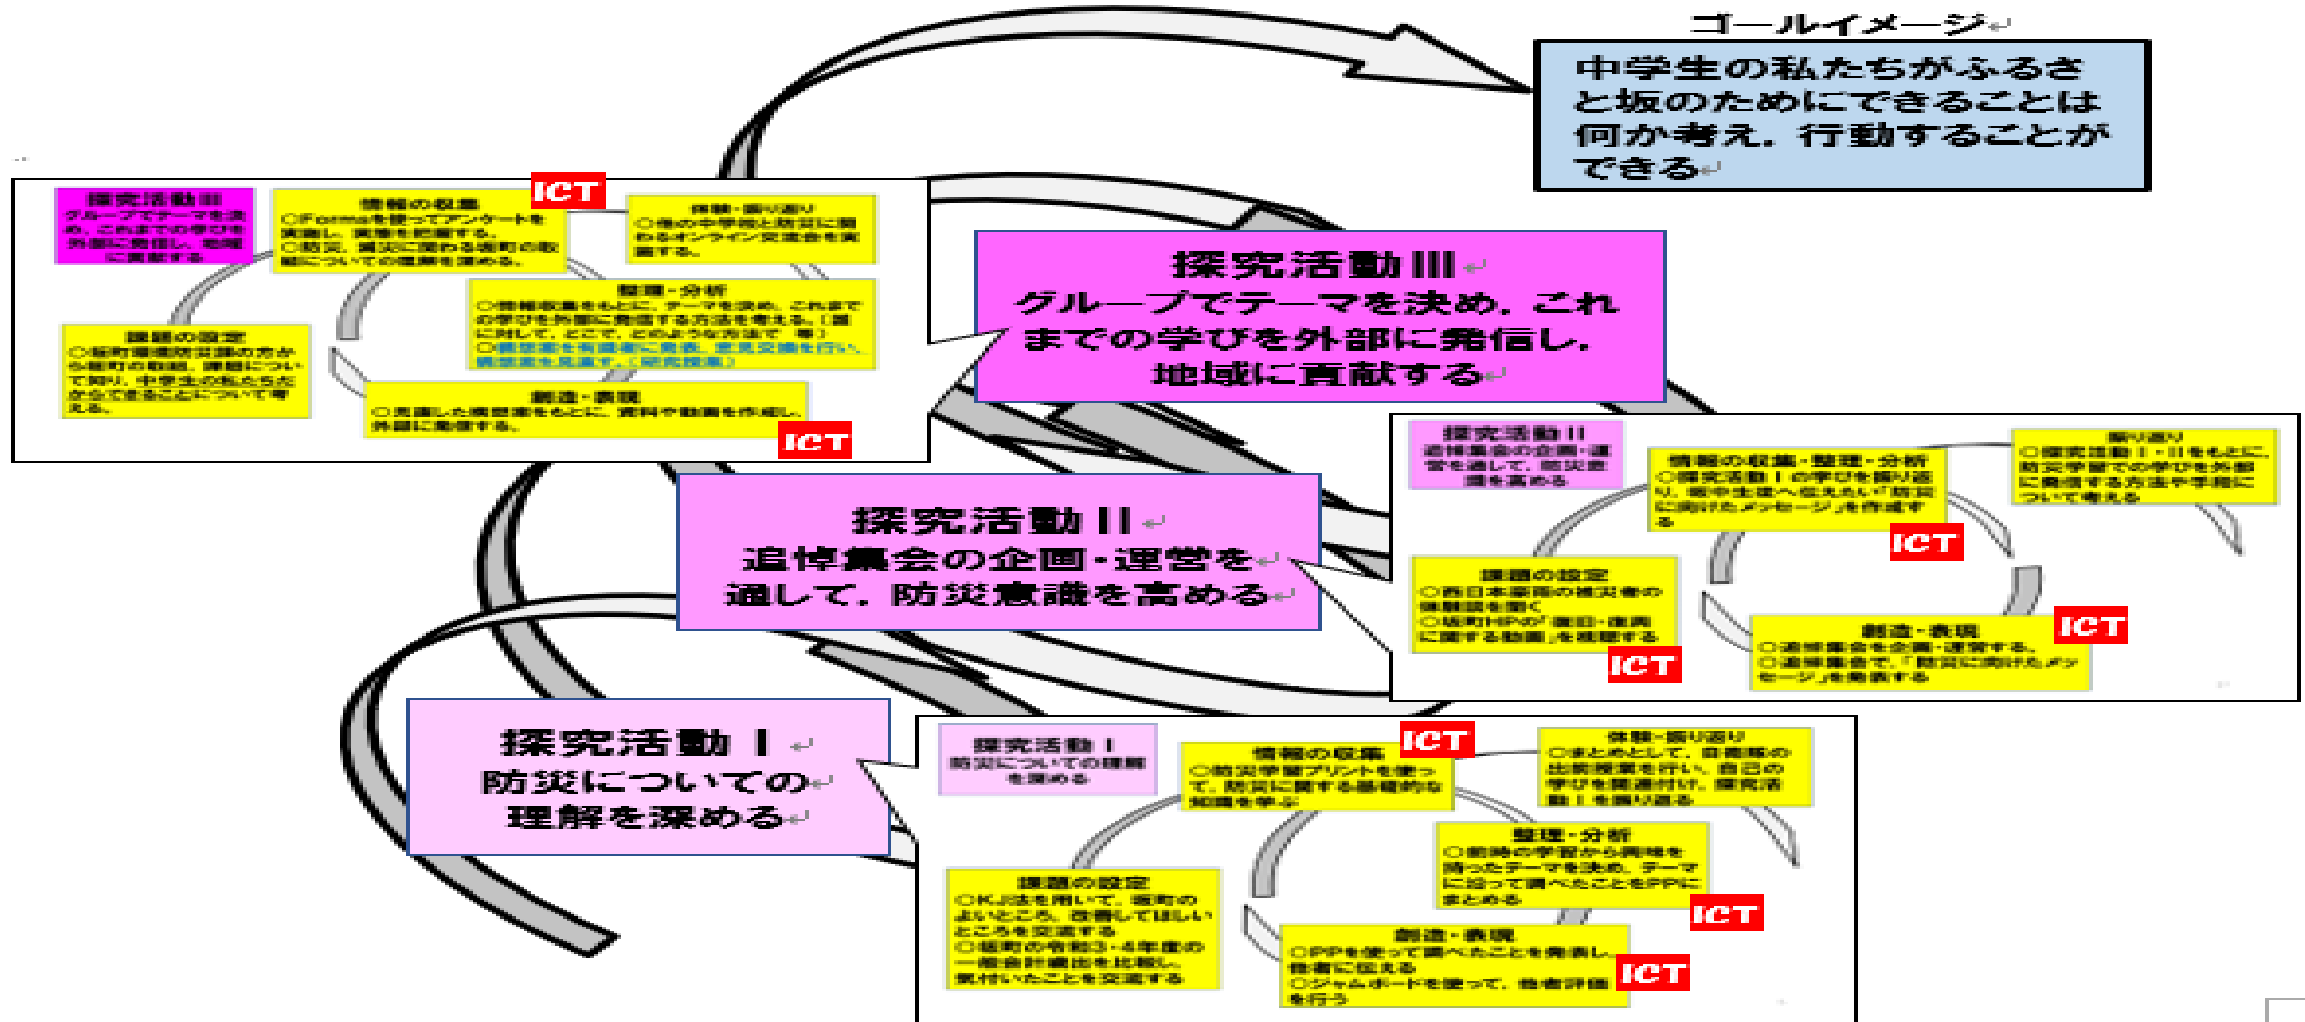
ゴールイメージ

中学生の私たちがふるさと坂のためにできることは何か考え，行動することができる

探究活動Ⅲ
グループでテーマを決め，これまでの学びを外部に発信し，地域に貢献する

探究活動Ⅲ
グループでテーマを決め，これまでの学びを外部に発信し，地域に貢献する

情報の収集
○Formsを使ってアンケートを実施し，実態を把握する。
○防災，減災に関わる坂町の取組についての理解を深める。

ICT

体験・振り返り
○他の中学校と防災に関わるオンライン交流会を実施する。

整理・分析
○情報収集をもとに，テーマを決め，これまでの学びを外部に発信する方法を考える。[誰に対して，どこで，どのような方法で 等]
○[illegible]

課題の設定
○坂町環境防災課の方から坂町の取組，課題について知り，中学生の私たちができることについて考える。

創造・表現
○見直した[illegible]をもとに，資料や動画を作成し，外部に発信する。

ICT

探究活動Ⅱ
追悼集会の企画・運営を通して，防災意識を高める

探究活動Ⅱ
追悼集会の企画・運営を通して，防災意識を高める

情報の収集・整理・分析
○探究活動Ⅰの学びを振り返り，坂中生徒へ伝えたい「防災に向けたメッセージ」を作成する

ICT

振り返り
○探究活動Ⅰ・Ⅱをもとに，防災学習での学びを外部に発信する方法や手段について考える。

課題の設定
○西日本豪雨の被災者の体験談を聞く
○坂町HPの「復旧・復興に関する動画」を視聴する

ICT

創造・表現
○追悼集会を企画・運営する。
○追悼集会で，「防災に向けたメッセージ」を発表する

ICT

探究活動Ⅰ
防災についての理解を深める

探究活動Ⅰ
防災についての理解を深める

情報の収集
○防災学習プリントを使って，防災に関する基礎的な知識を学ぶ

ICT

体験・振り返り
○まとめとして，自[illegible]の出前授業を行い，自己の学びを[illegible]付け，探究活動Ⅰを振り返る

整理・分析
○前時の学習から興味を持ったテーマを決め，テーマに沿って調べたことをPPにまとめる

ICT

課題の設定
○KJ法を用いて，坂町のよいところ，改善してほしいところを交流する
○坂町の令和3・4年度の一般会計歳出を比較し，気付いたことを交流する

創造・表現
○PPを使って調べたことを発表し，他者に伝える
○ジャムボードを使って，他者評価を行う

ICT